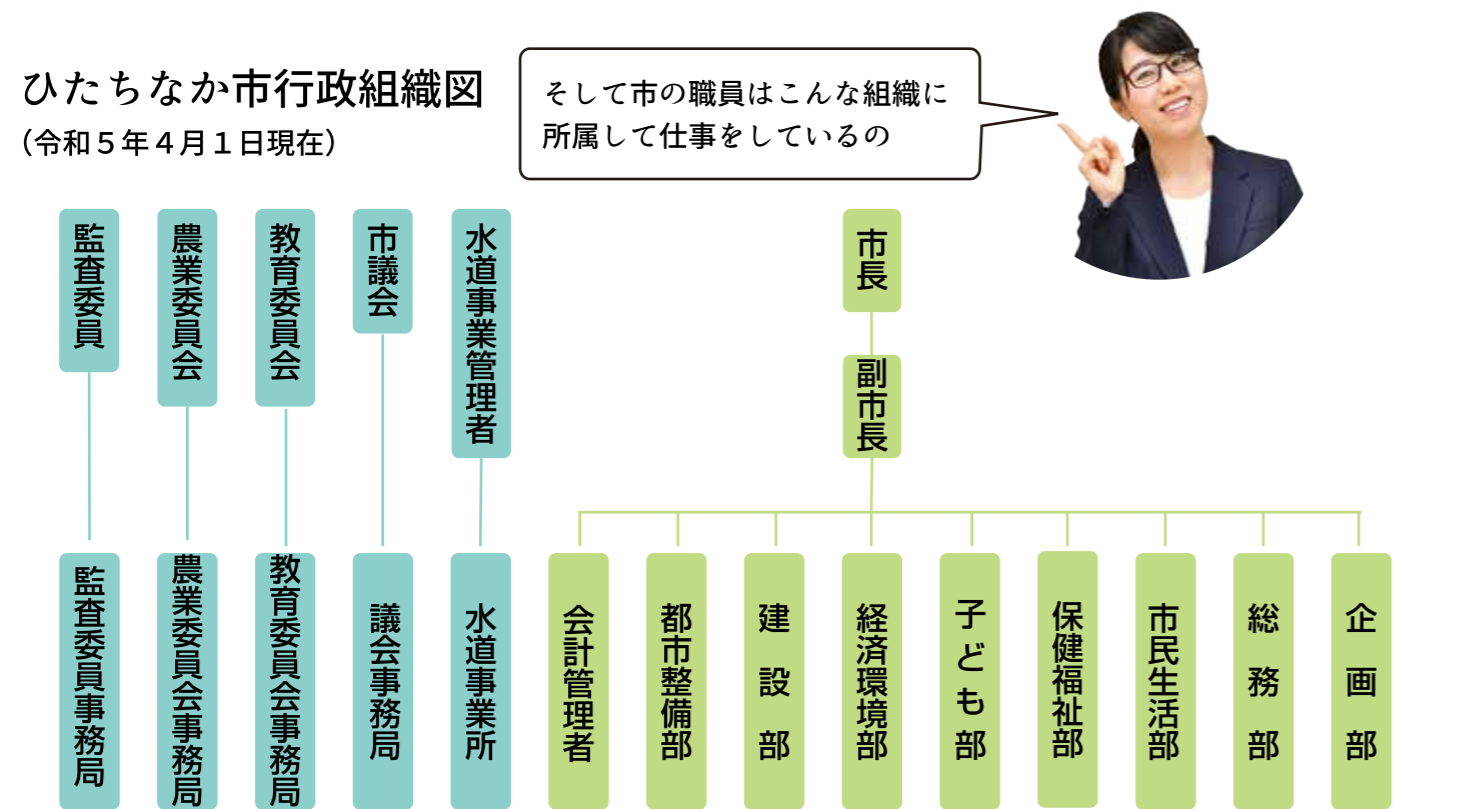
ひたちなか市行政組織図
（令和５年４月１日現在）

そして市の職員はこんな組織に所属して仕事をしているの

監査委員
農業委員会
教育委員会
市議会
水道事業管理者

市長
副市長

監査委員事務局
農業委員会事務局
教育委員会事務局
議会事務局
水道事業所

会計管理者
都市整備部
建設部
経済環境部
子ども部
保健福祉部
市民生活部
総務部
企画部